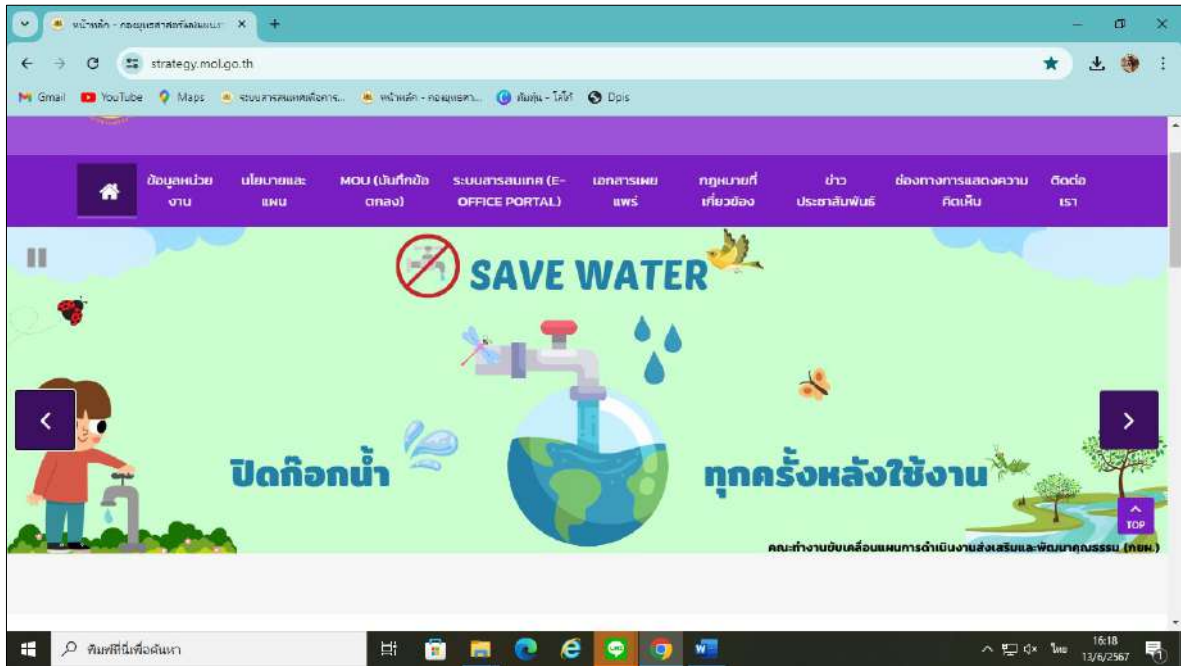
หน้าหลัก - กองยุทธศาสตร์และแผนฯ ×

strategy.mol.go.th

Gmail YouTube Maps ระบบสารสนเทศเพื่อการ... หน้าหลัก - กองยุทธศา... ค้นหุ้น - โค้ก Dpis

ข้อมูลหน่วยงาน | นโยบายและแผน | MOU (บันทึกข้อตกลง) | ระบบสารสนเทศ (E-OFFICE PORTAL) | เอกสารเผยแพร่ | กฎหมายที่เกี่ยวข้อง | ข่าวประชาสัมพันธ์ | ช่องทางการแสดงความคิดเห็น | ติดต่อเรา

SAVE WATER

ปิดก๊อกน้ำ ทุกครั้งหลังใช้งาน

คณะทำงานขับเคลื่อนแผนการดำเนินงานส่งเสริมและพัฒนาคุณธรรม (กขพ.)

TOP

พิมพ์ที่นี่เพื่อค้นหา

ไทย 16:18 13/6/2567